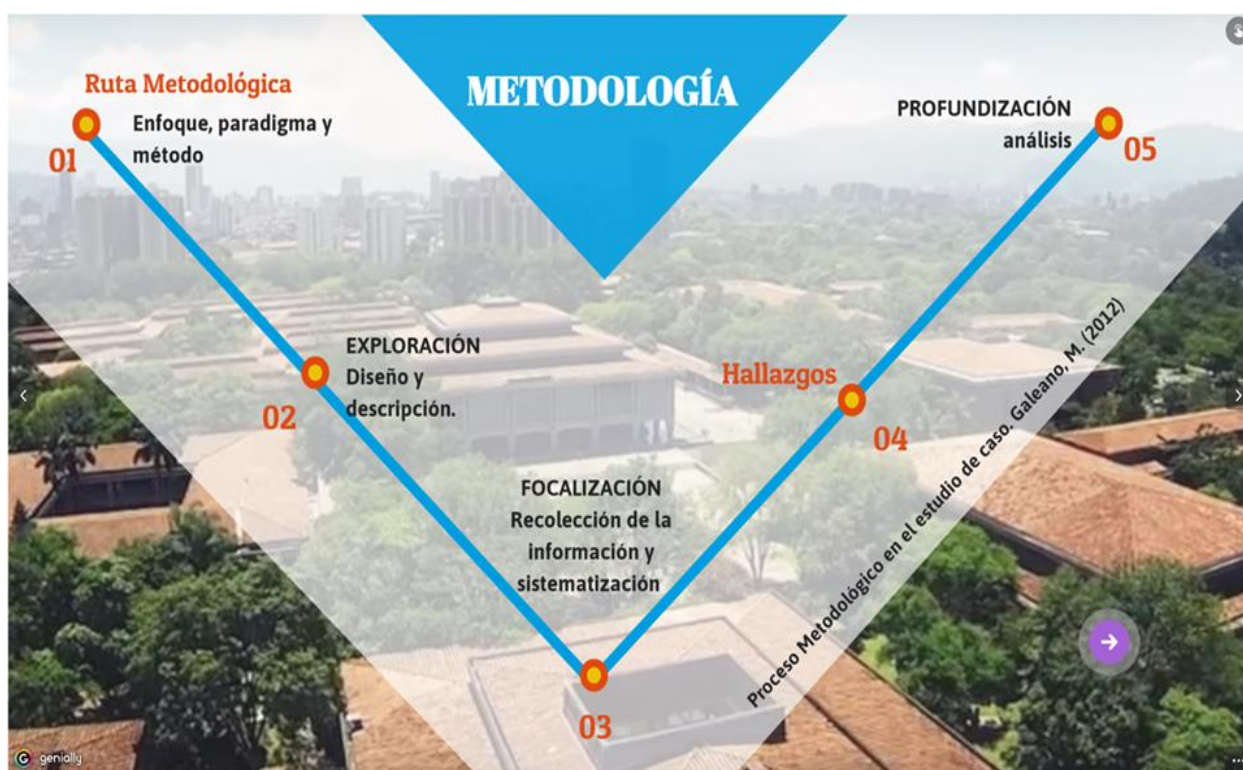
METODOLOGÍA

Ruta Metodológica
01
Enfoque, paradigma y método

02
EXPLORACIÓN
Diseño y descripción.

03
FOCALIZACIÓN
Recolección de la información y sistematización

04
Hallazgos

05
PROFUNDIZACIÓN
análisis

Proceso Metodológico en el estudio de caso. Galeano, M. (2012)

genially